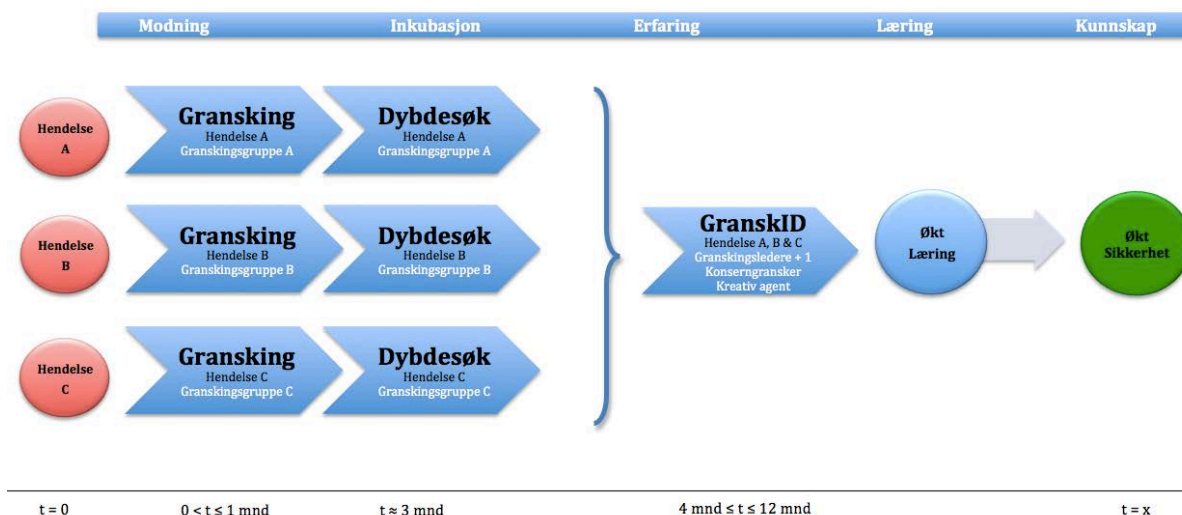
Modning Inkubasjon Erfaring Læring Kunnskap

Hendelse A

Gransking
Hendelse A
Granskingsgruppe A

Dybdesøk
Hendelse A
Granskingsgruppe A

Hendelse B

Gransking
Hendelse B
Granskingsgruppe B

Dybdesøk
Hendelse B
Granskingsgruppe B

Hendelse C

Gransking
Hendelse C
Granskingsgruppe C

Dybdesøk
Hendelse C
Granskingsgruppe C

GranskID
Hendelse A, B & C
Granskingsledere + 1
Konserngransker
Kreativ agent

Økt Læring

Økt Sikkerhet

$t = 0$ $0 < t \leq 1$ mnd $t \approx 3$ mnd 4 mnd $\leq t \leq 12$ mnd $t = x$